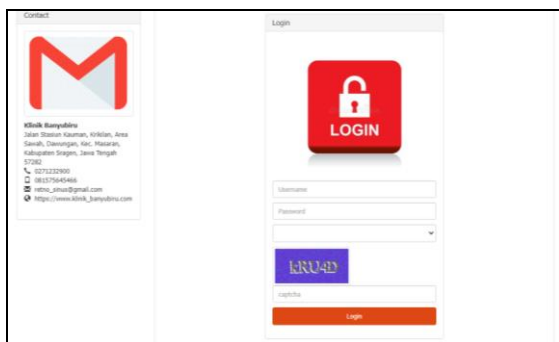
Contact

Klinik Banyubiru
Jalan Stasiun Kauman, Kriklan, Area Sawah, Dawungan, Kec. Masaran, Kabupaten Sragen, Jawa Tengah 57282
0271232900
081575645466
retno_sinus@gmail.com
https://www.klinik_banyubiru.com

Login

LOGIN

Username

Password

LRU4D

captcha

Login